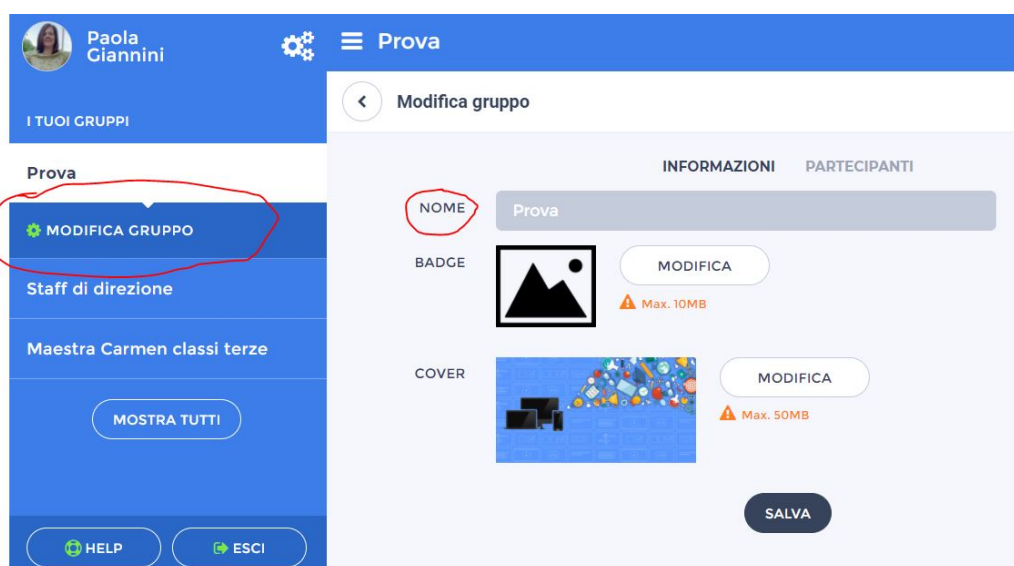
Paola Giannini

I TUOI GRUPPI

Prova

MODIFICA GRUPPO

Staff di direzione

Maestra Carmen classi terze

MOSTRA TUTTI

HELP

ESCI

Prova

Modifica gruppo

INFORMAZIONI

PARTECIPANTI

NOME

Prova

BADGE

MODIFICA

Max. 10MB

COVER

MODIFICA

Max. 50MB

SALVA